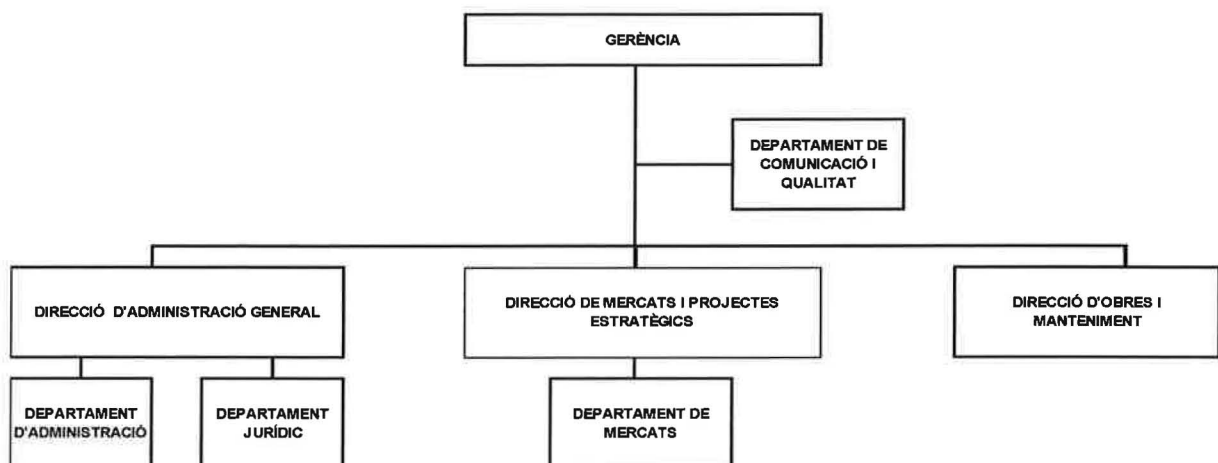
GERÈNCIA

DEPARTAMENT DE COMUNICACIÓ I QUALITAT

DIRECCIÓ D'ADMINISTRACIÓ GENERAL

DIRECCIÓ DE MERCATS I PROJECTES ESTRATÈGICS

DIRECCIÓ D'OBRES I MANTENIMENT

DEPARTAMENT D'ADMINISTRACIÓ

DEPARTAMENT JURÍDIC

DEPARTAMENT DE MERCATS